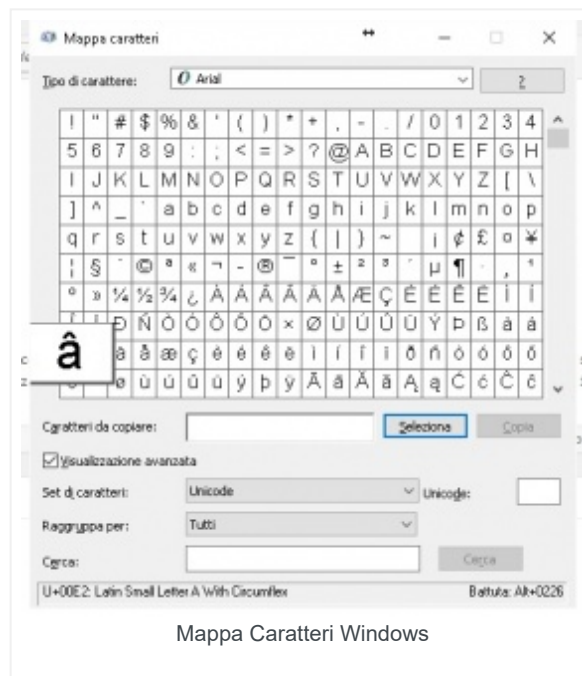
Mappa caratteri

Tipo di carattere: Arial

?

| ! | " | # | $ | % | & | ' | ( | ) | * | + | , | - | . | / | 0 | 1 | 2 | 3 | 4 |
|---|---|---|---|---|---|---|---|---|---|---|---|---|---|---|---|---|---|---|---|
| 5 | 6 | 7 | 8 | 9 | : | ; | < | = | > | ? | @ | A | B | C | D | E | F | G | H |
| I | J | K | L | M | N | O | P | Q | R | S | T | U | V | W | X | Y | Z | [ | \ |
| ] | ^ | _ | ` | a | b | c | d | e | f | g | h | i | j | k | l | m | n | o | p |
| q | r | s | t | u | v | w | x | y | z | { | \| | } | ~ |  | ¡ | ¢ | £ | ¤ | ¥ |
| ¦ | § | ¨ | © | ª | « | ¬ | - | ® | ¯ | ° | ± | ² | ³ | ´ | µ | ¶ | · | ¸ | ¹ |
| º | » | ¼ | ½ | ¾ | ¿ | À | Á | Â | Ã | Ä | Å | Æ | Ç | È | É | Ê | Ë | Ì | Í |
| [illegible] | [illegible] | Ð | Ñ | Ò | Ó | Ô | Õ | Ö | × | Ø | Ù | Ú | Û | Ü | Ý | Þ | ß | à | á |
| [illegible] | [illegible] | ä | å | æ | ç | è | é | ê | ë | ì | í | î | ï | ð | ñ | ò | ó | ô | õ |
| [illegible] | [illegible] | ø | ù | ú | û | ü | ý | þ | ÿ | Ā | ā | Ă | ă | Ą | ą | Ć | ć | Ĉ | ĉ |

â

Caratteri da copiare: Seleziona Copia

Visualizzazione avanzata

Set di caratteri: Unicode Unicode:

Raggruppa per: Tutti

Cerca: Cerca

U+00E2: Latin Small Letter A With Circumflex Battuta: Alt+0226

Mappa Caratteri Windows